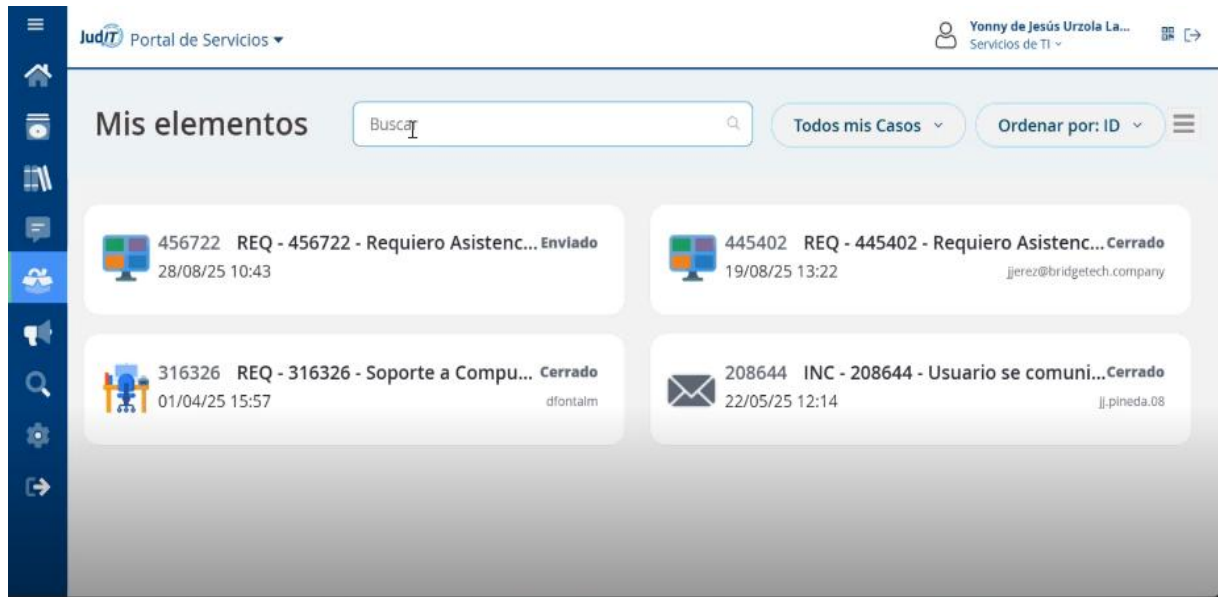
JudIT Portal de Servicios

Yonny de Jesús Urzola La...
Servicios de TI

Mis elementos

Buscar

Todos mis Casos

Ordenar por: ID

456722 REQ - 456722 - Requiero Asistenc... Enviado
28/08/25 10:43

445402 REQ - 445402 - Requiero Asistenc... Cerrado
19/08/25 13:22
jjerez@bridgetech.company

316326 REQ - 316326 - Soporte a Compu... Cerrado
01/04/25 15:57
dfontalm

208644 INC - 208644 - Usuario se comuni... Cerrado
22/05/25 12:14
jj.pineda.08